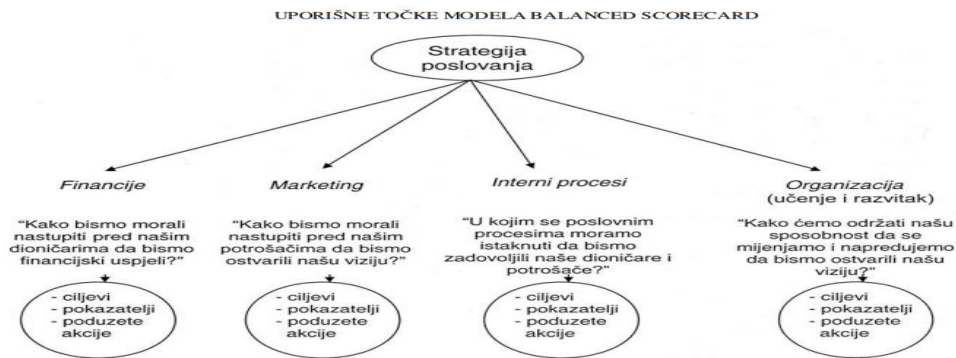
UPORIŠNE TOČKE MODELA BALANCED SCORECARD

Strategija poslovanja

Financije

"Kako bismo morali nastupiti pred našim dioničarima da bismo financijski uspjeli?"

- ciljevi
- pokazatelji
- poduzete akcije

Marketing

"Kako bismo morali nastupiti pred našim potrošačima da bismo ostvarili našu viziju?"

- ciljevi
- pokazatelji
- poduzete akcije

Interni procesi

"U kojim se poslovnim procesima moramo istaknuti da bismo zadovoljili naše dioničare i potrošače?"

- ciljevi
- pokazatelji
- poduzete akcije

Organizacija (učenje i razvitak)

"Kako ćemo održati našu sposobnost da se mijenjamo i napredujemo da bismo ostvarili našu viziju?"

- ciljevi
- pokazatelji
- poduzete akcije